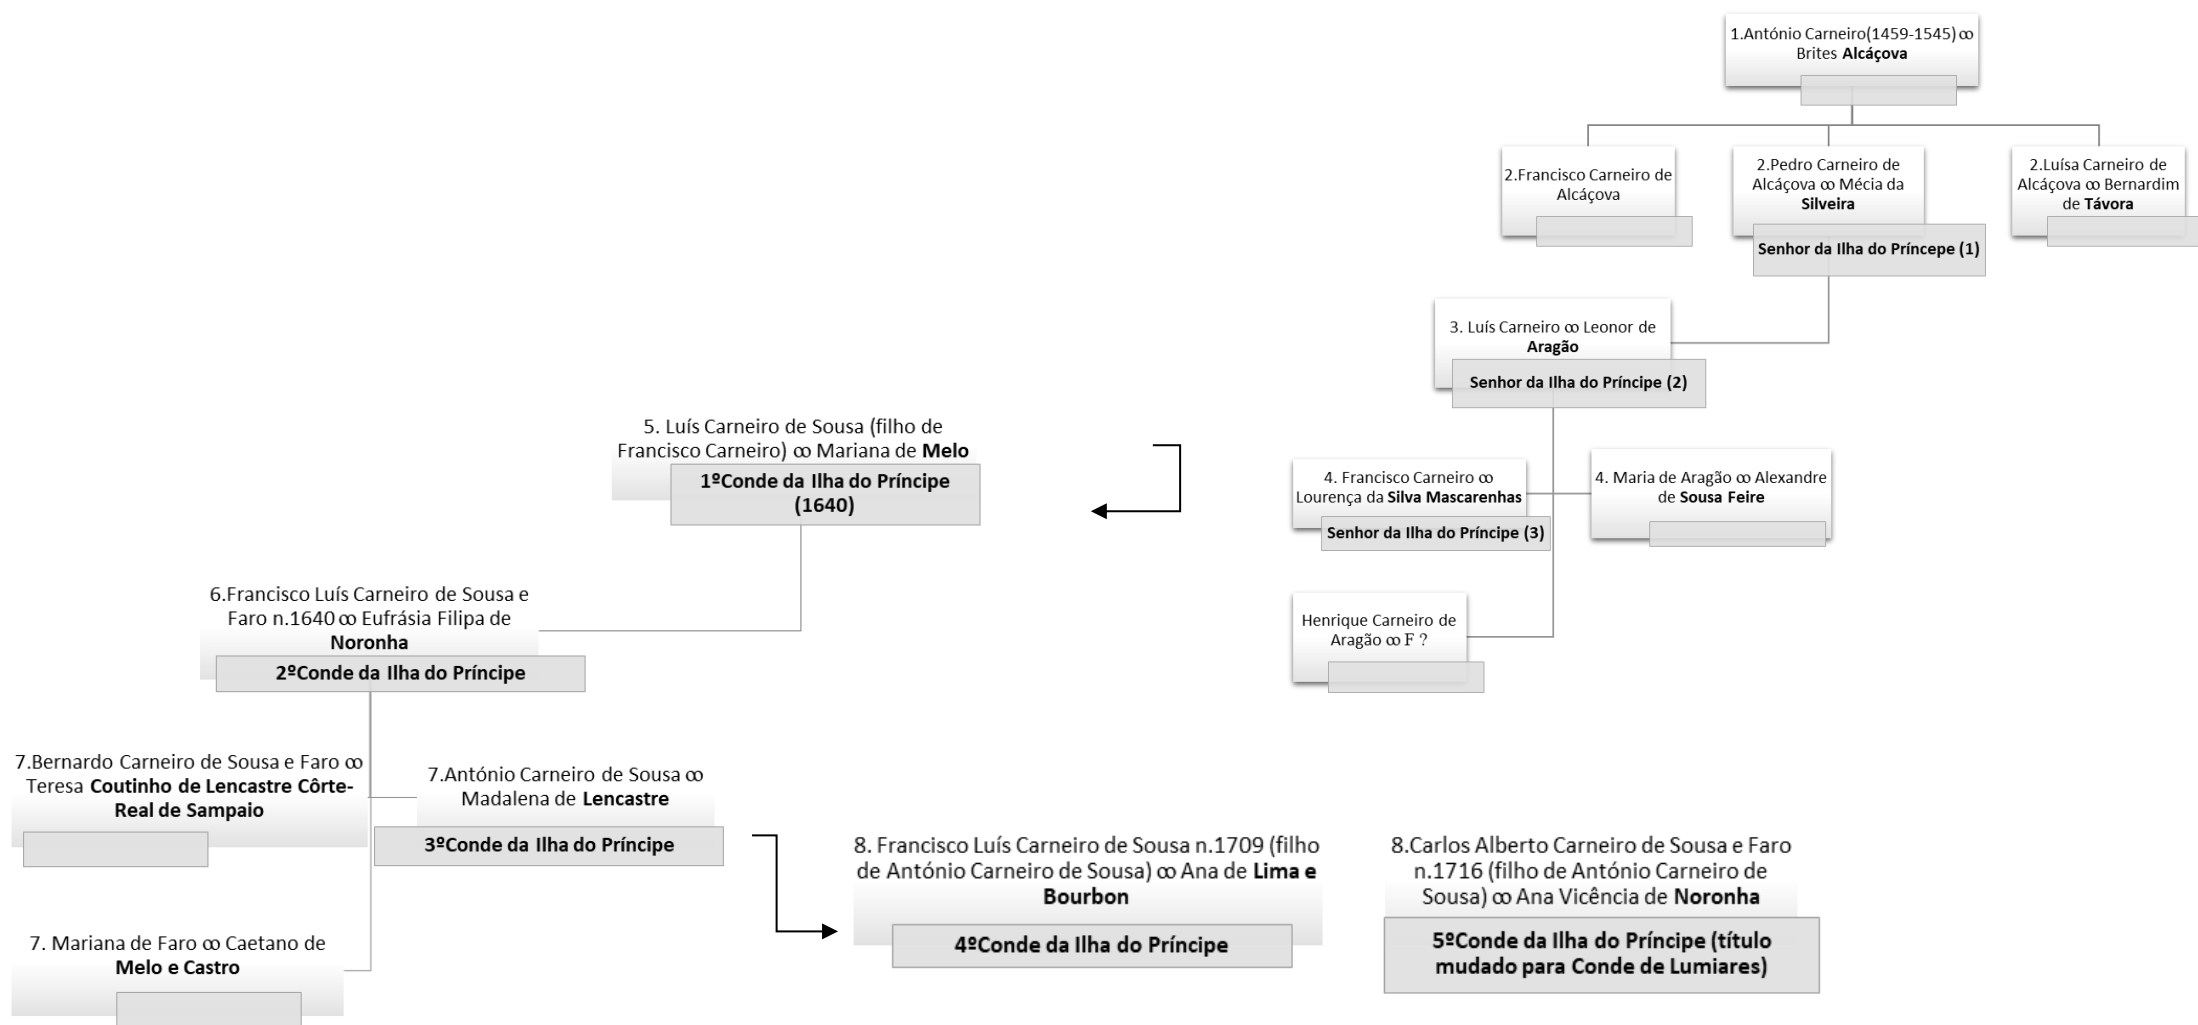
1.António Carneiro(1459-1545) ꝏ Brites **Alcáçova**

2.Francisco Carneiro de Alcáçova

2.Pedro Carneiro de Alcáçova ꝏ Mécia da **Silveira**

**Senhor da Ilha do Príncepe (1)**

2.Luísa Carneiro de Alcáçova ꝏ Bernardim de **Távora**

3. Luís Carneiro ꝏ Leonor de **Aragão**

**Senhor da Ilha do Príncipe (2)**

4. Francisco Carneiro ꝏ Lourença da **Silva Mascarenhas**

**Senhor da Ilha do Príncipe (3)**

4. Maria de Aragão ꝏ Alexandre de **Sousa Feire**

Henrique Carneiro de Aragão ꝏ F ?

5. Luís Carneiro de Sousa (filho de Francisco Carneiro) ꝏ Mariana de **Melo**

**1ºConde da Ilha do Príncipe (1640)**

6.Francisco Luís Carneiro de Sousa e Faro n.1640 ꝏ Eufrásia Filipa de **Noronha**

**2ºConde da Ilha do Príncipe**

7.Bernardo Carneiro de Sousa e Faro ꝏ Teresa **Coutinho de Lencastre Côrte-Real de Sampaio**

7.António Carneiro de Sousa ꝏ Madalena de **Lencastre**

**3ºConde da Ilha do Príncipe**

7. Mariana de Faro ꝏ Caetano de **Melo e Castro**

8. Francisco Luís Carneiro de Sousa n.1709 (filho de António Carneiro de Sousa) ꝏ Ana de **Lima e Bourbon**

**4ºConde da Ilha do Príncipe**

8.Carlos Alberto Carneiro de Sousa e Faro n.1716 (filho de António Carneiro de Sousa) ꝏ Ana Vicência de **Noronha**

**5ºConde da Ilha do Príncipe (título mudado para Conde de Lumiares)**